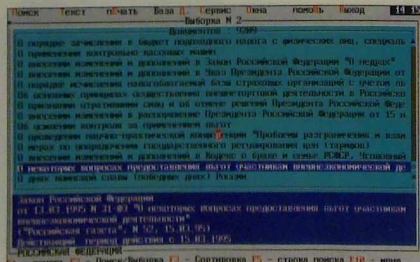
Поиск Текст печать База Сервис Окна помощь Выход

Выборка N 2

Документов: 5099

О порядке зачисления в бюджет подоходного налога с физических лиц, уплачиваемого

О проведении контрольных закупок нами

О внесении изменений и дополнений в Закон Российской Федерации "О недрах"

О внесении изменений и дополнений в Указ Президента Российской Федерации от

О порядке исчисления налогооблагаемой базы страховых организаций с учетом

Об основных правилах осуществления аудиторской деятельности в Российской

О признании утратившими силу и об отмене решений Президента Российской Федерации

О внесении изменений в распоряжение Президента Российской Федерации от 15 и

О усилении контроля за применением льгот

О расширении научно-практической концепции "Проблемы разграничения и взаимодействия

О порядке по координации государственного регулирования цен (тарифов)

О внесении изменений и дополнений в Кодекс о браке и семье РСФСР. Уголовный

О некоторых вопросах предоставления льгот участникам внешнеэкономической деятельности

О днях воинской славы (победных днях) России

Закон Российской Федерации
от 13.03.1995 N 31-ФЗ "О некоторых вопросах предоставления льгот участникам внешнеэкономической деятельности"
"Российская газета", N 52, 15.03.95
Действующий период действия с 15.03.1995

РОССИЙСКАЯ ФЕДЕРАЦИЯ

Поиск Выборка F3 Сортировка F5 строка поиска F10 меню